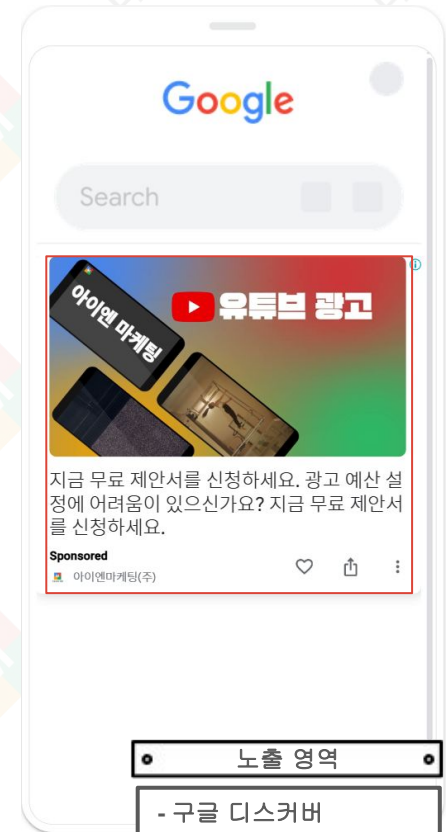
Google

Search

아이엔 마케팅

유튜브 광고

지금 무료 제안서를 신청하세요. 광고 예산 설정에 어려움이 있으신가요? 지금 무료 제안서를 신청하세요.

Sponsored

아이엔마케팅(주)

노출 영역

- 구글 디스커버